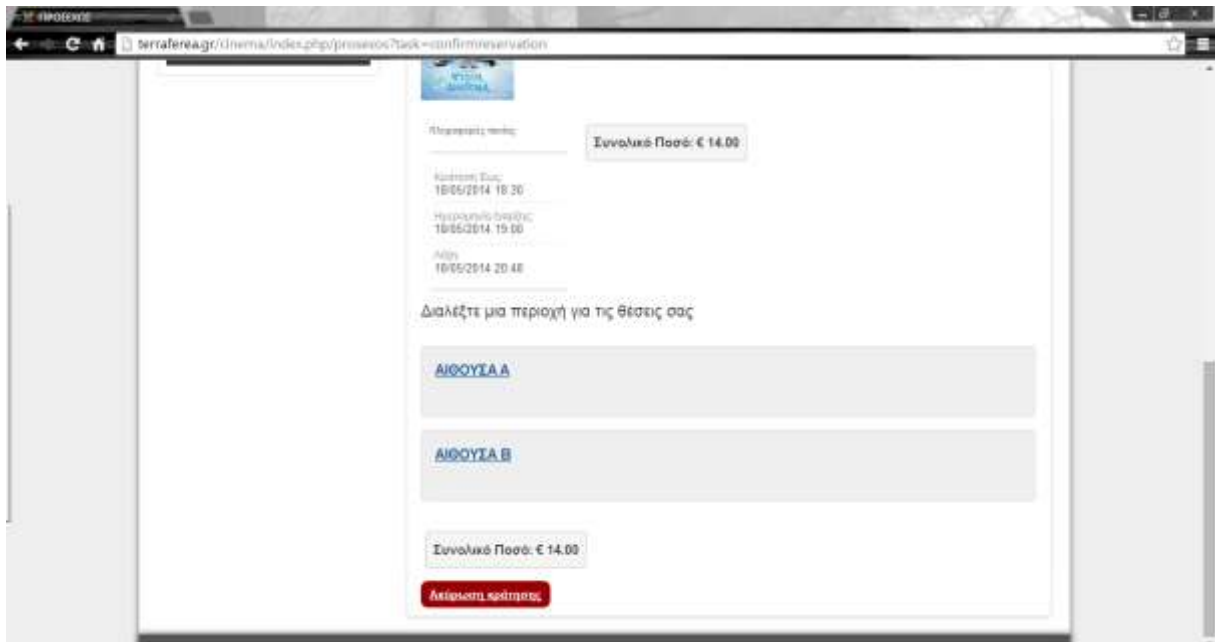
ΠΡΟΣΕΧΩΣ

terraferea.gr/cinema/index.php/prosexos?task=confirmreservation

Πληροφορίες ταινίας

Συνολικό Ποσό: € 14.00

Κράτηση Εως:
10/05/2014 18:30

Ημερομηνία Εναρξης:
10/05/2014 19:00

Λήξη:
10/05/2014 20:40

Διαλέξτε μια περιοχή για τις θεσεις σας

ΑΙΘΟΥΣΑ Α

ΑΙΘΟΥΣΑ Β

Συνολικό Ποσό: € 14.00

Ακύρωση κράτησης